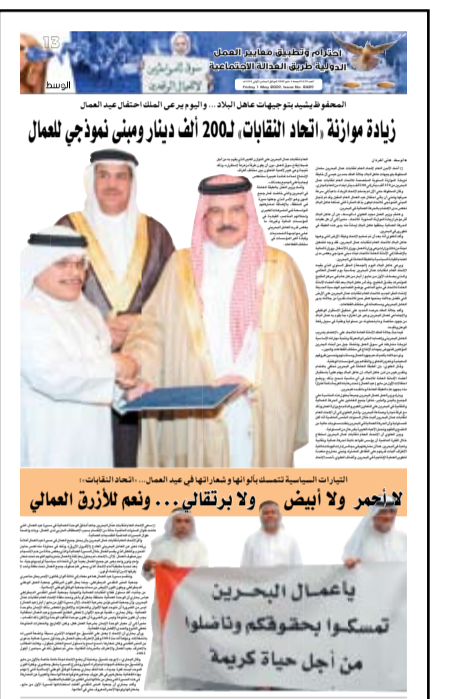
13

احترام وتطبيق معايير العمل الدولية طريق العدالة الاجتماعية

الوسط

Friday, 1 May 2020 Issue No. 6329

المحفوظ يشيد بتوجيهات عاهل البلاد... واليوم يرعى الملك احتفال عيد العمال

زيادة موازنة «اتحاد النقابات» لـ200 ألف دينار ومبنى نموذجي للعمال

التيارات السياسية تتمسك بأنها وشعاراتها في عيد العمال... «اتحاد النقابات»:

لا أحمر ولا أبيض... ولا برتقالي... ونعم للأزرق العمالي

يا عمال البحرين
تمسكوا بحقوقكم وناضلوا
من أجل حياة كريمة